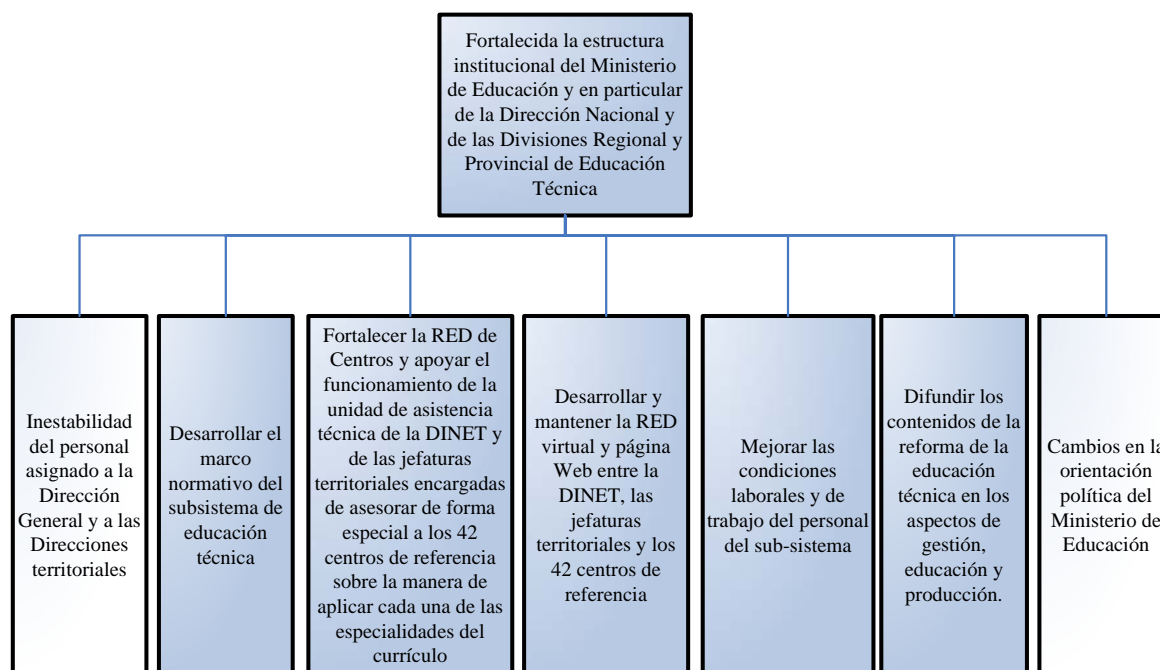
Fortalecida la estructura institucional del Ministerio de Educación y en particular de la Dirección Nacional y de las Divisiones Regional y Provincial de Educación Técnica

Inestabilidad del personal asignado a la Dirección General y a las Direcciones territoriales

Desarrollar el marco normativo del subsistema de educación técnica

Fortalecer la RED de Centros y apoyar el funcionamiento de la unidad de asistencia técnica de la DINET y de las jefaturas territoriales encargadas de asesorar de forma especial a los 42 centros de referencia sobre la manera de aplicar cada una de las especialidades del currículo

Desarrollar y mantener la RED virtual y página Web entre la DINET, las jefaturas territoriales y los 42 centros de referencia

Mejorar las condiciones laborales y de trabajo del personal del sub-sistema

Difundir los contenidos de la reforma de la educación técnica en los aspectos de gestión, educación y producción.

Cambios en la orientación política del Ministerio de Educación